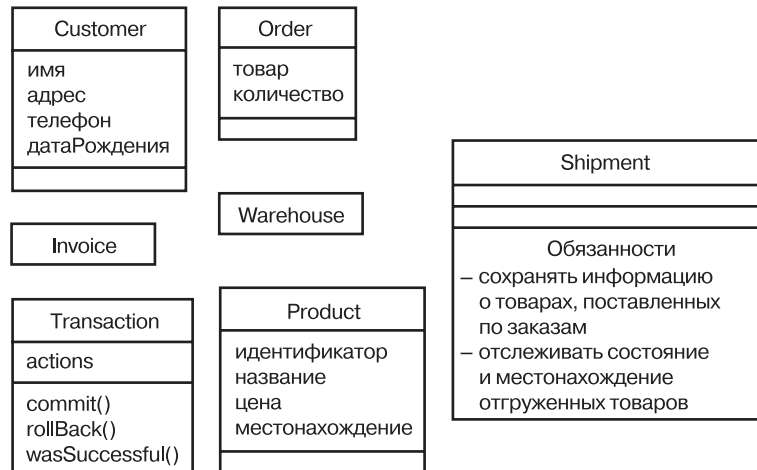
Customer

имя
адрес
телефон
датаРождения

Order

товар
количество

Shipment

Обязанности
– сохранять информацию о товарах, поставленных по заказам
– отслеживать состояние и местонахождение отгруженных товаров

Warehouse

Invoice

Transaction

actions

commit()
rollBack()
wasSuccessful()

Product

идентификатор
название
цена
местонахождение